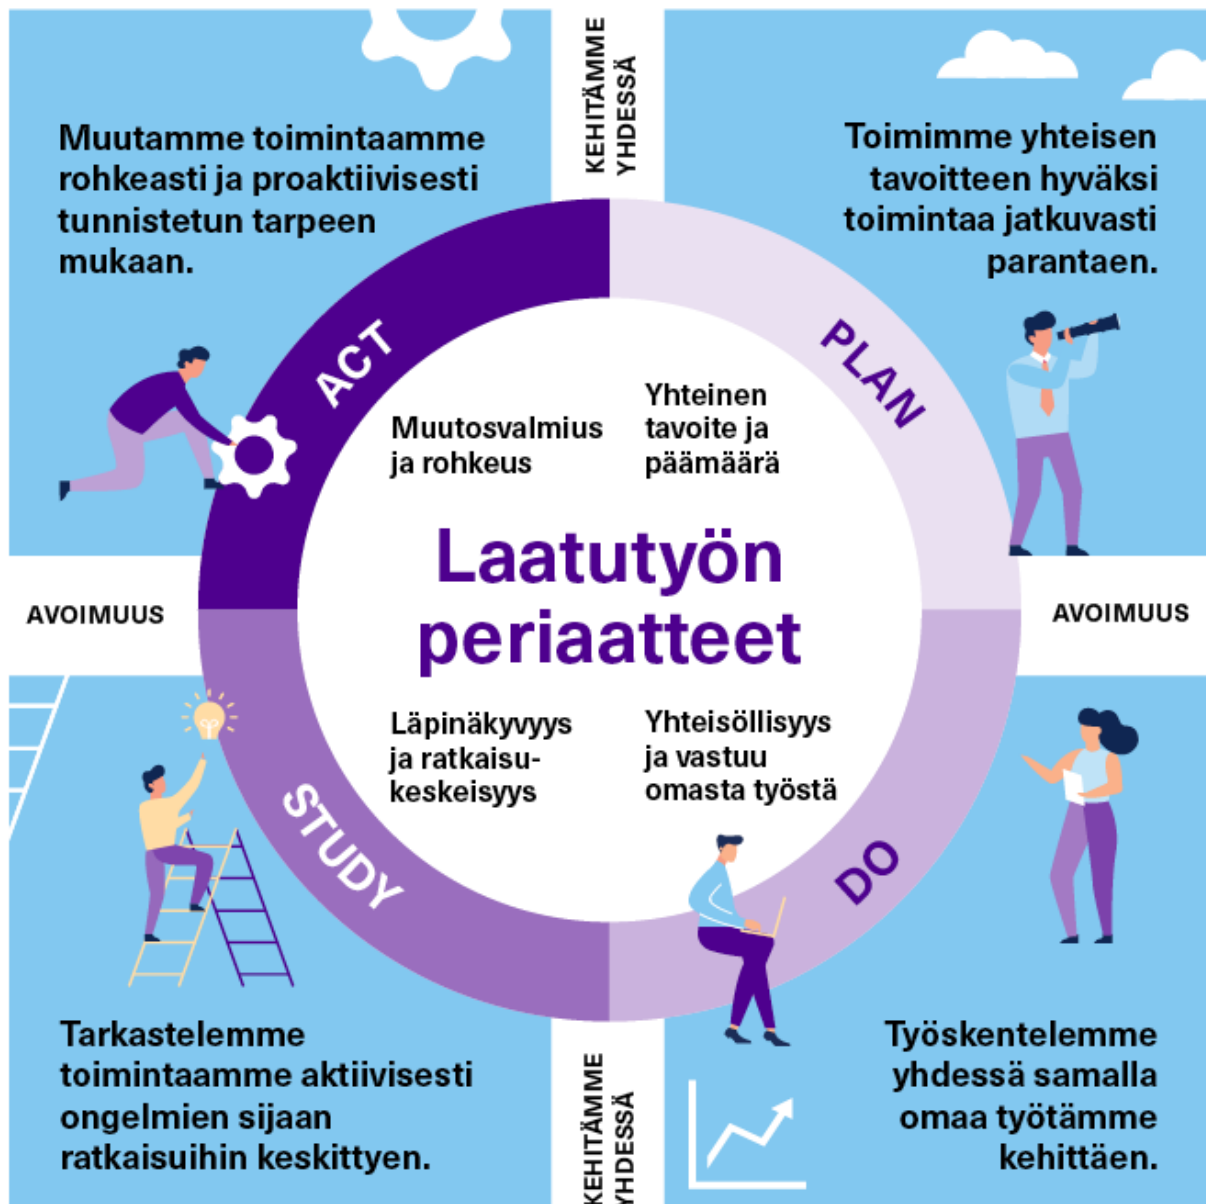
KEHITÄMME YHDESSÄ

Muutamme toimintaamme rohkeasti ja proaktiivisesti tunnistetun tarpeen mukaan.

Toimimme yhteisen tavoitteen hyväksi toimintaa jatkuvasti parantaen.

ACT

PLAN

Muutosvalmius ja rohkeus

Yhteinen tavoite ja päämäärä

Laatutyön periaatteet

AVOIMUUS

AVOIMUUS

Läpinäkyvyys ja ratkaisukeskeisyys

Yhteisöllisyys ja vastuu omasta työstä

STUDY

DO

Tarkastelemme toimintaamme aktiivisesti ongelmien sijaan ratkaisuihin keskittyen.

KEHITÄMME YHDESSÄ

Työskentelemme yhdessä samalla omaa työtämme kehittäen.